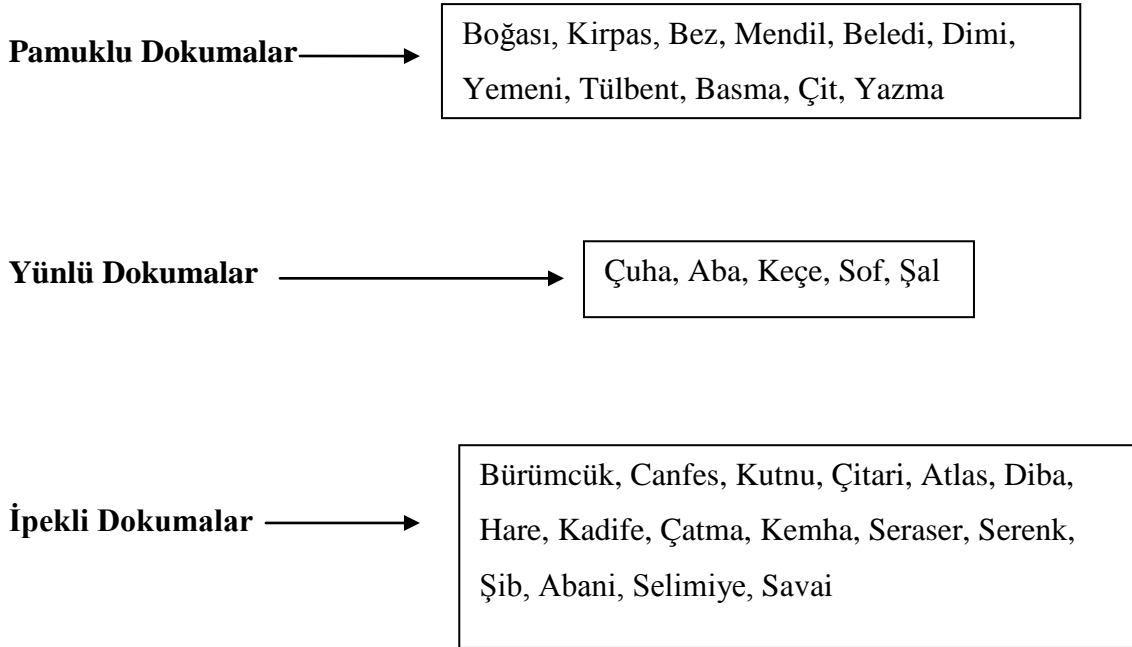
**Pamuklu Dokumalar**

Boğası, Kirpas, Bez, Mendil, Beledi, Dimi, Yemeni, Tülbent, Basma, Çit, Yazma

**Yünlü Dokumalar**

Çuha, Aba, Keçe, Sof, Şal

**İpekli Dokumalar**

Bürümcük, Canfes, Kutnu, Çitari, Atlas, Diba, Hare, Kadife, Çatma, Kemha, Seraser, Serenk, Şib, Abani, Selimiye, Savai